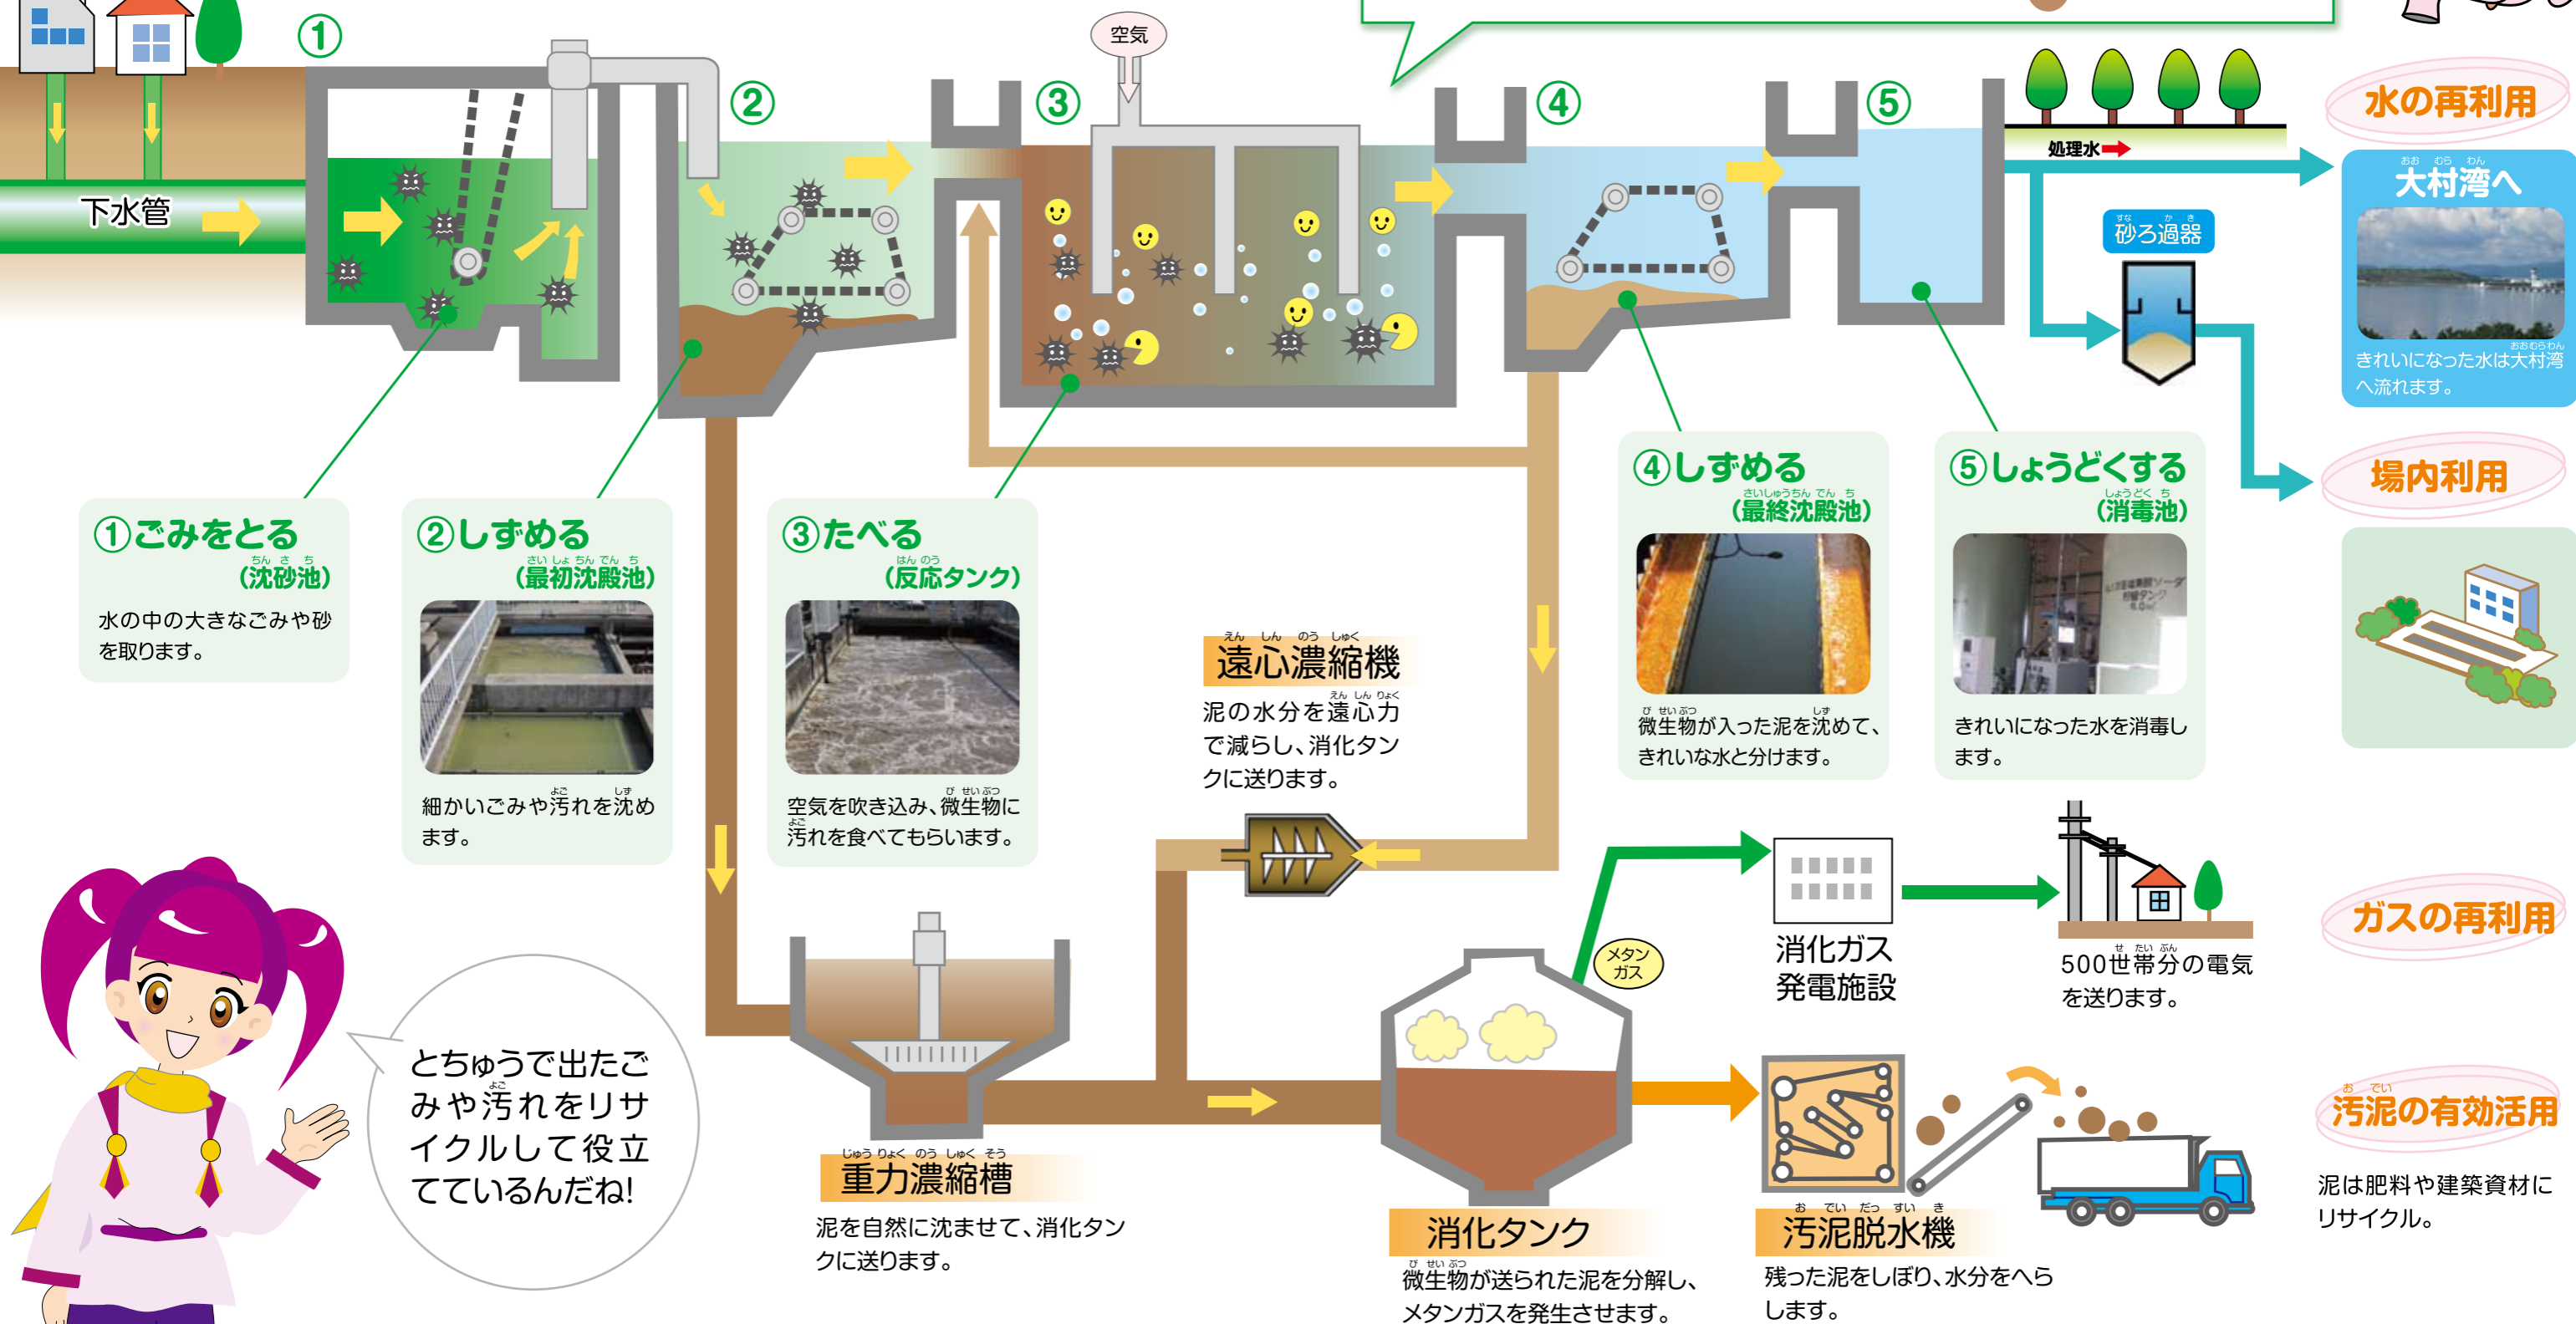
①

②

③

空気

④

⑤

下水管

処理水

水の再利用

大村湾へ

きれいになった水は大村湾へ流れます。

砂ろ過器

場内利用

①ごみをとる（沈砂池）

水の中の大きなごみや砂を取ります。

②しずめる（最初沈殿池）

細かいごみや汚れを沈めます。

③たべる（反応タンク）

空気を吹き込み、微生物に汚れを食べてもらいます。

④しずめる（最終沈殿池）

微生物が入った泥を沈めて、きれいな水と分けます。

⑤しょうどくする（消毒池）

きれいになった水を消毒します。

遠心濃縮機

泥の水分を遠心力で減らし、消化タンクに送ります。

ガスの再利用

メタンガス

消化ガス発電施設

500世帯分の電気を送ります。

とちゅうで出たごみや汚れをリサイクルして役立てているんだね!

重力濃縮槽

泥を自然に沈ませて、消化タンクに送ります。

消化タンク

微生物が送られた泥を分解し、メタンガスを発生させます。

汚泥脱水機

残った泥をしぼり、水分をへらします。

汚泥の有効活用

泥は肥料や建築資材にリサイクル。